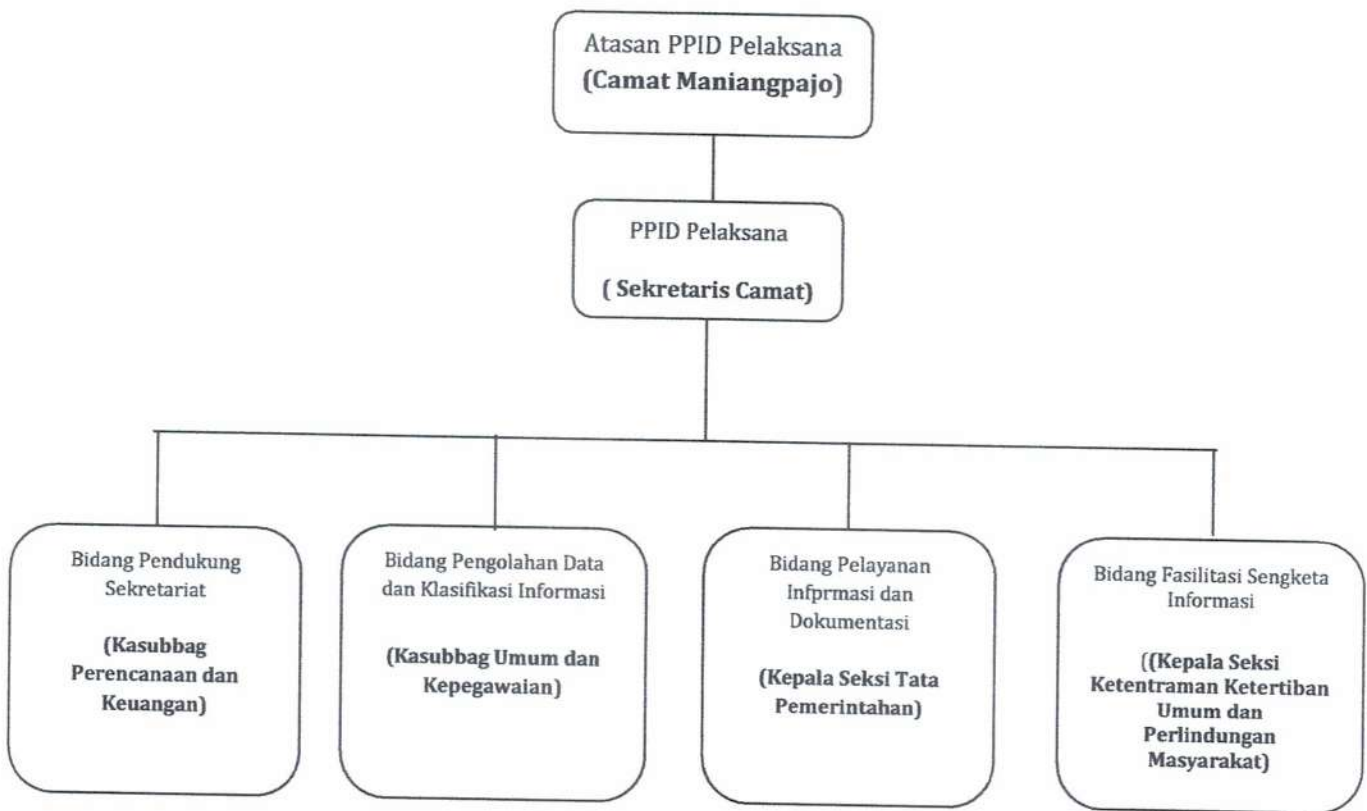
Atasan PPID Pelaksana
(Camat Maniangpajo)

PPID Pelaksana
( Sekretaris Camat)

Bidang Pendukung Sekretariat
(Kasubbag Perencanaan dan Keuangan)

Bidang Pengolahan Data dan Klasifikasi Informasi
(Kasubbag Umum dan Kepegawaian)

Bidang Pelayanan Infprmasi dan Dokumentasi
(Kepala Seksi Tata Pemerintahan)

Bidang Fasilitasi Sengketa Informasi
((Kepala Seksi Ketentraman Ketertiban Umum dan Perlindungan Masyarakat)